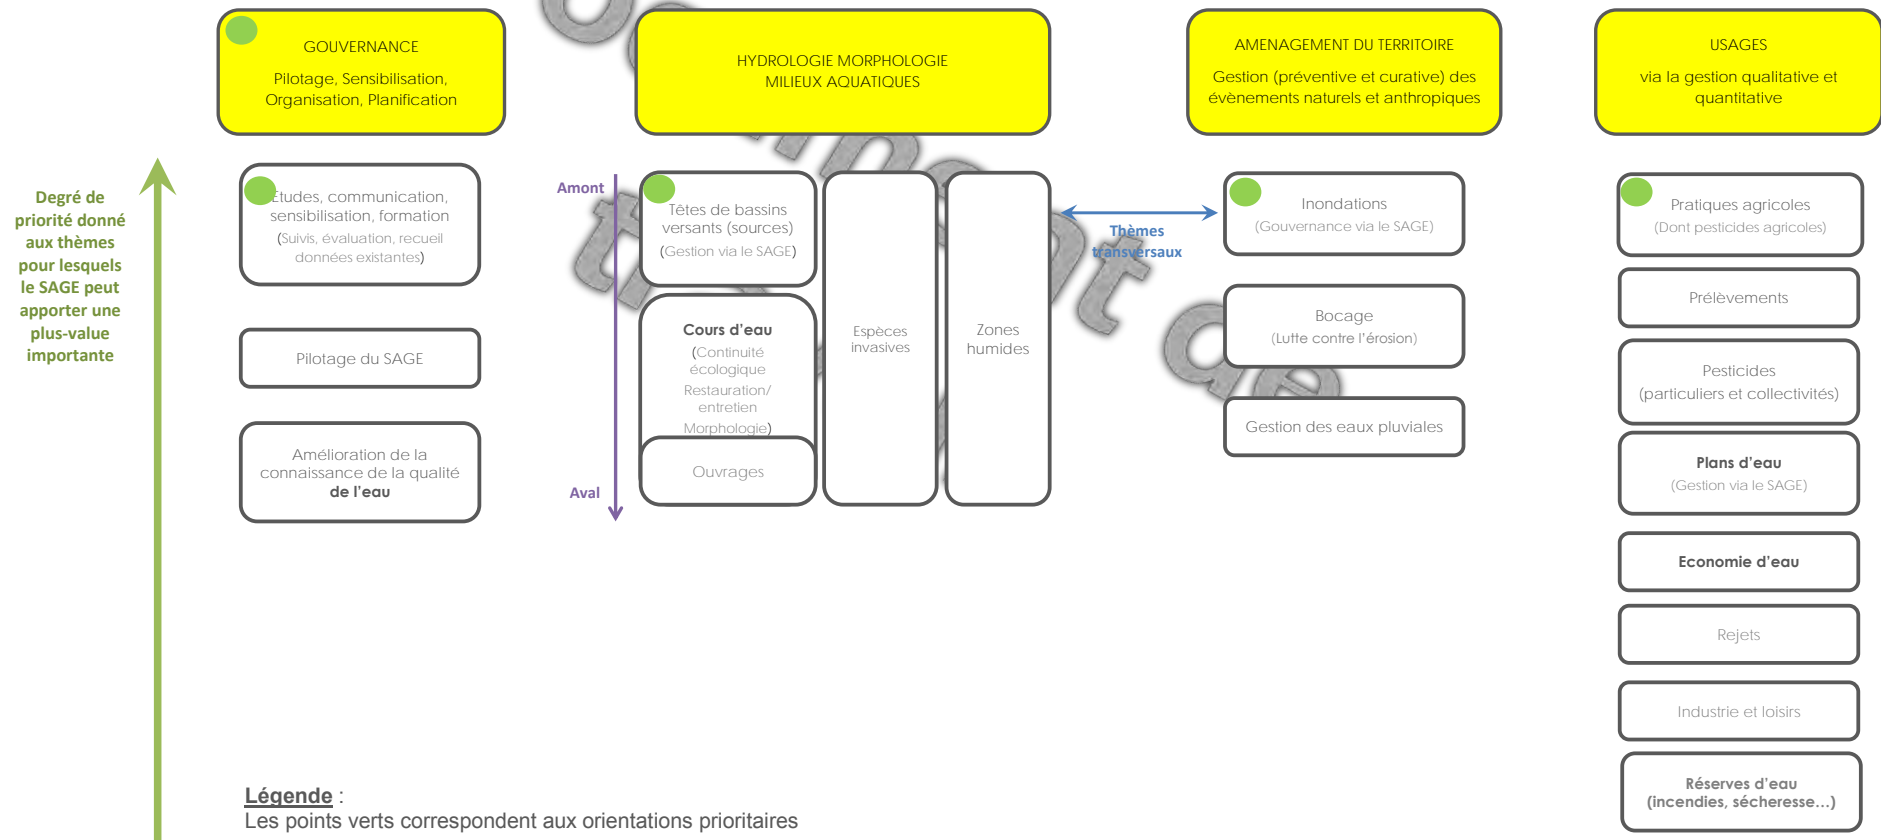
GOUVERNANCE

Pilotage, Sensibilisation, Organisation, Planification

HYDROLOGIE MORPHOLOGIE MILIEUX AQUATIQUES

AMENAGEMENT DU TERRITOIRE

Gestion (préventive et curative) des évènements naturels et anthropiques

USAGES

via la gestion qualitative et quantitative

Degré de priorité donné aux thèmes pour lesquels le SAGE peut apporter une plus-value importante

Etudes, communication, sensibilisation, formation (Suivis, évaluation, recueil données existantes)

Pilotage du SAGE

Amélioration de la connaissance de la qualité de l'eau

Amont

Aval

Têtes de bassins versants (sources) (Gestion via le SAGE)

Cours d'eau (Continuité écologique Restauration/ entretien Morphologie)

Ouvrages

Espèces invasives

Zones humides

Thèmes transversaux

Inondations (Gouvernance via le SAGE)

Bocage (Lutte contre l'érosion)

Gestion des eaux pluviales

Pratiques agricoles (Dont pesticides agricoles)

Prélèvements

Pesticides (particuliers et collectivités)

Plans d'eau (Gestion via le SAGE)

Economie d'eau

Rejets

Industrie et loisirs

Réserves d'eau (incendies, sécheresse…)

Légende :
Les points verts correspondent aux orientations prioritaires